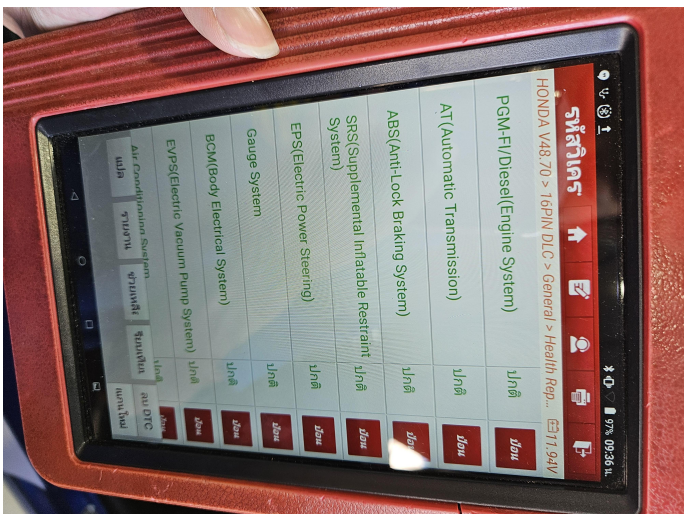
รหัสเครื่

HONDA V48.70 > 16PIN DLC > General > Health Rep...

11.94V

| | | |
|---|---|---|
| PGM-FI/Diesel(Engine System) | ปกติ | ย้อน |
| AT(Automatic Transmission) | ปกติ | ย้อน |
| ABS(Anti-Lock Braking System) | ปกติ | ย้อน |
| SRS(Supplemental Inflatable Restraint System) | ปกติ | ย้อน |
| EPS(Electric Power Steering) | ปกติ | ย้อน |
| Gauge System | ปกติ | ย้อน |
| BCM(Body Electrical System) | ปกติ | ย้อน |
| EVPS(Electric Vacuum Pump System) | ปกติ | ย้อน |
| Air Conditioning System | ปกติ | ย้อน |

แปล

รายงาน

ช่วยเหลือ

รีเฟรช

ลบ DTC

สแกนใหม่

97% 09:36 น.